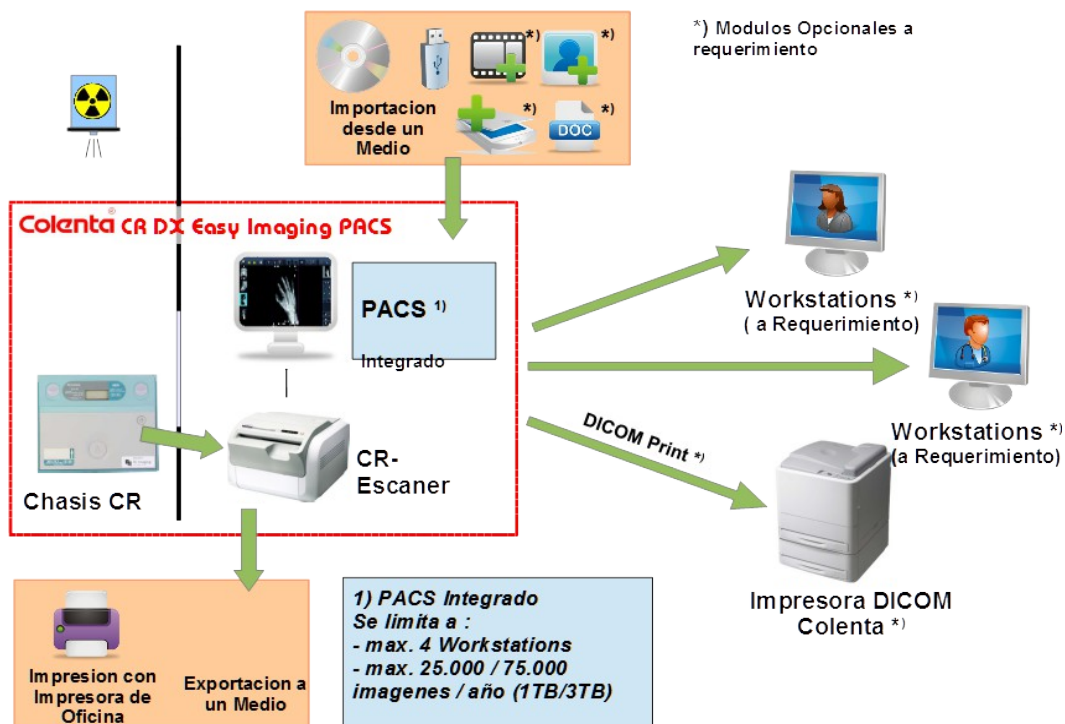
*) Modulos Opcionales a requerimiento

*)
*)
*)
*)

Importacion desde un Medio

DOC

Colenta® CR DX Easy Imaging PACS

PACS $^{1)}$

Integrado

Chasis CR

CR-Escaner

Workstations *)
( a Requerimiento)

Workstations *)
(a Requerimiento)

DICOM Print *)

Impresora DICOM Colenta *)

Impresion con Impresora de Oficina

Exportacion a un Medio

1) PACS Integrado
Se limita a :
- max. 4 Workstations
- max. 25.000 / 75.000 imagenes / año (1TB/3TB)